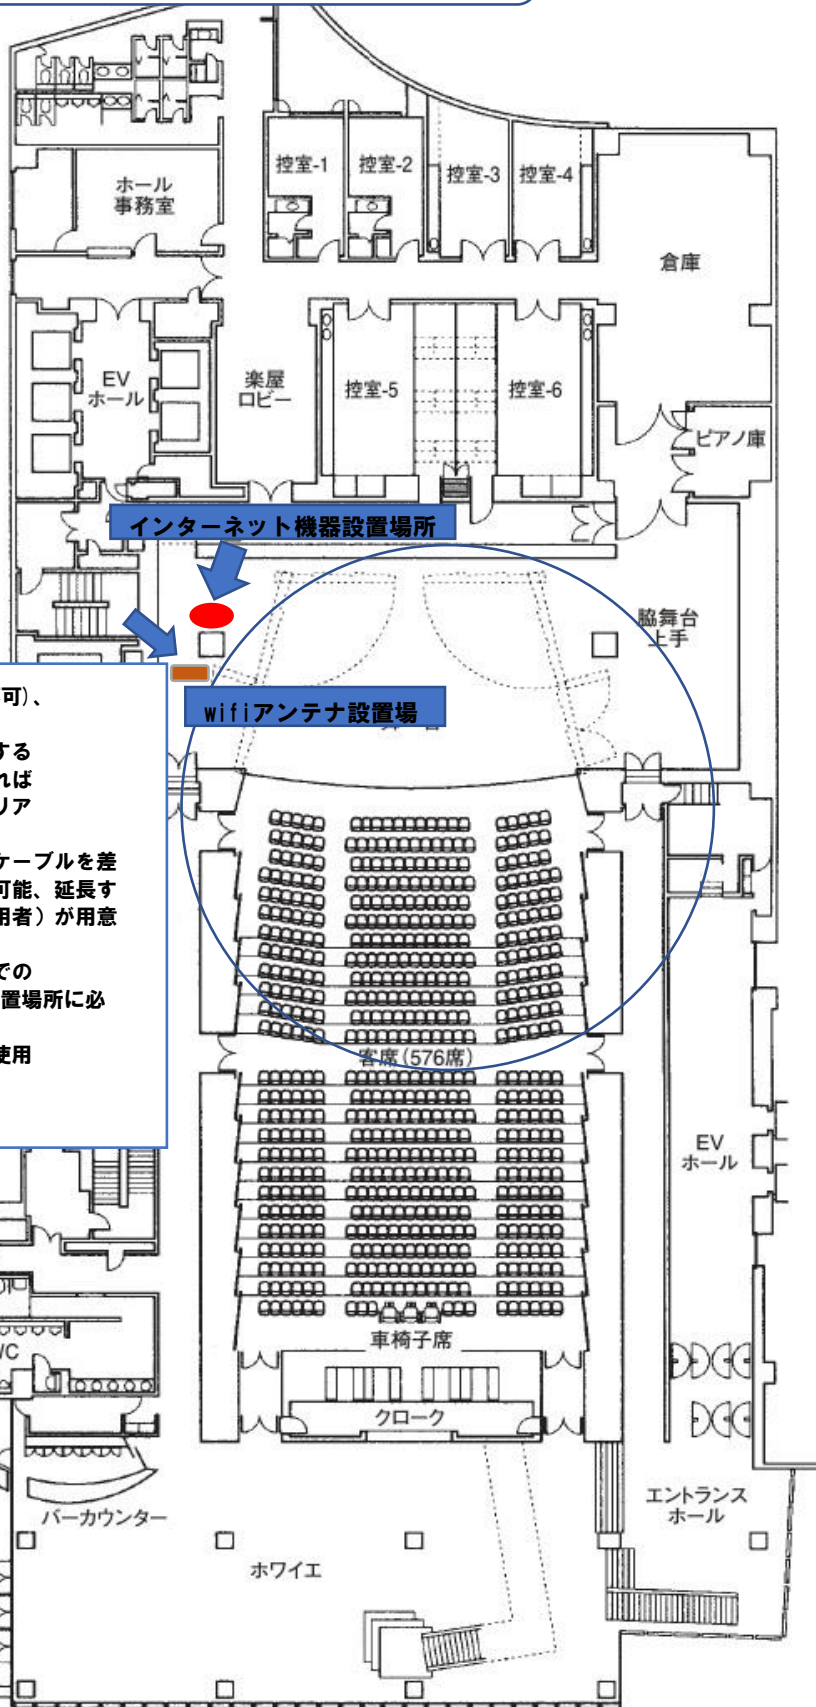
控室-1
控室-2
控室-3
控室-4
ホール
事務室
倉庫
EV
ホール
楽屋
ロビー
控室-5
控室-6
ピアノ庫
インターネット機器設置場所
脇舞台
上手
可)、

する
れば
リア

ケーブルを差
可能、延長す
用者)が用意

での
置場所に必

使用
wifiアンテナ設置場
客席(576席)
EV
ホール
車椅子席
WC
クローク
バーカウンター
エントランス
ホール
ホワイエ